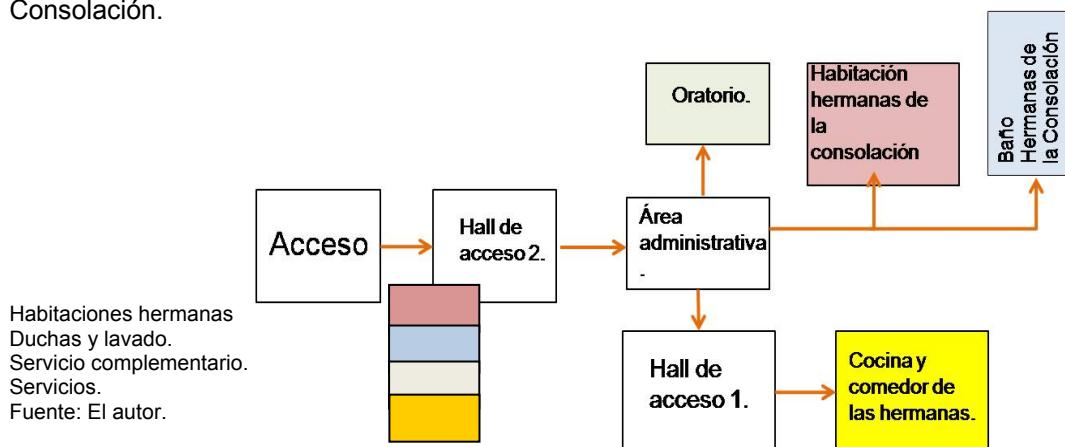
Consolación.

Oratorio.

Habitación hermanas de la consolación

Baño Hermanas de la Consolación

Acceso

Hall de acceso 2.

Área administrativa
-

Hall de acceso 1.

Cocina y comedor de las hermanas.

Habitaciones hermanas
Duchas y lavado.
Servicio complementario.
Servicios.
Fuente: El autor.